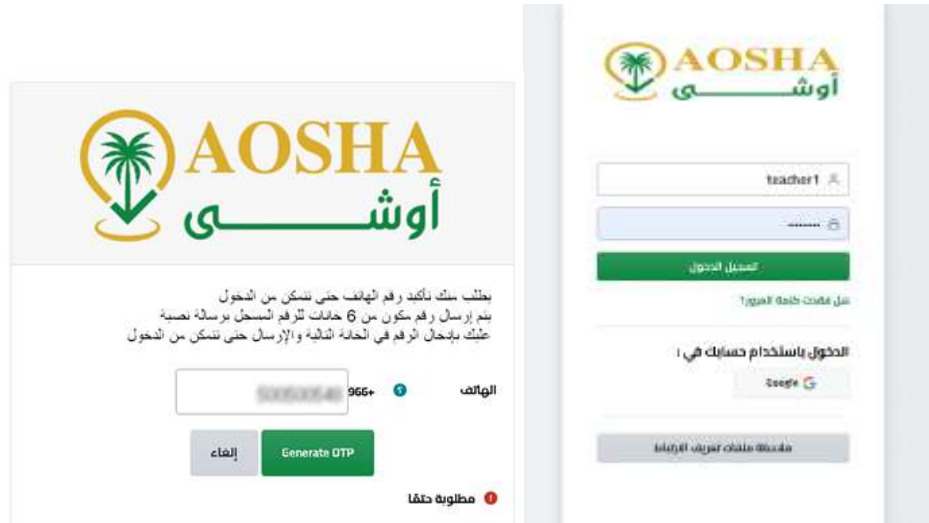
AOSHA
أوشـــــى

يطلب منك تأكيد رقم الهاتف حتى تتمكن من الدخول
يتم إرسال رقم مكون من 6 خانات للرقم المسجل برسالة نصية
عليك بإدخال الرقم في الخانة التالية والإرسال حتى تتمكن من الدخول

الهاتف
+966 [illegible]

Generate OTP
إلغاء

مطلوبة حقا

AOSHA
أوشـــــى

teacher1
.......

تسجيل الدخول

هل فقدت كلمة المرور؟

الدخول باستخدام حسابك في :
Google

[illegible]